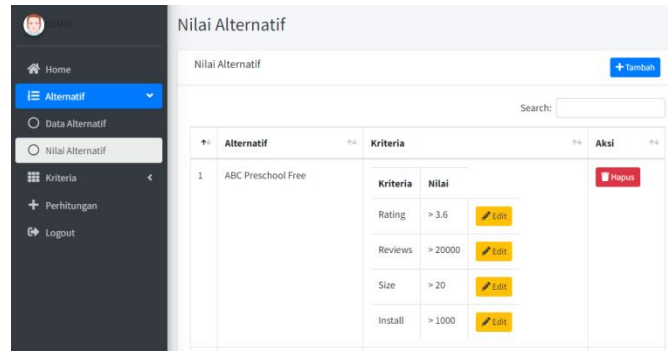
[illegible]

Home

Alternatif

Data Alternatif

Nilai Alternatif

Kriteria

Perhitungan

Logout

Nilai Alternatif

Nilai Alternatif

Tambah

Search:

| | Alternatif | Kriteria | Aksi |
|---|---|---|---|
| 1 | ABC Preschool Free | | Hapus |

| Kriteria | Nilai | |
|---|---|---|
| Rating | > 3.6 | Edit |
| Reviews | > 20000 | Edit |
| Size | > 20 | Edit |
| Install | > 1000 | Edit |